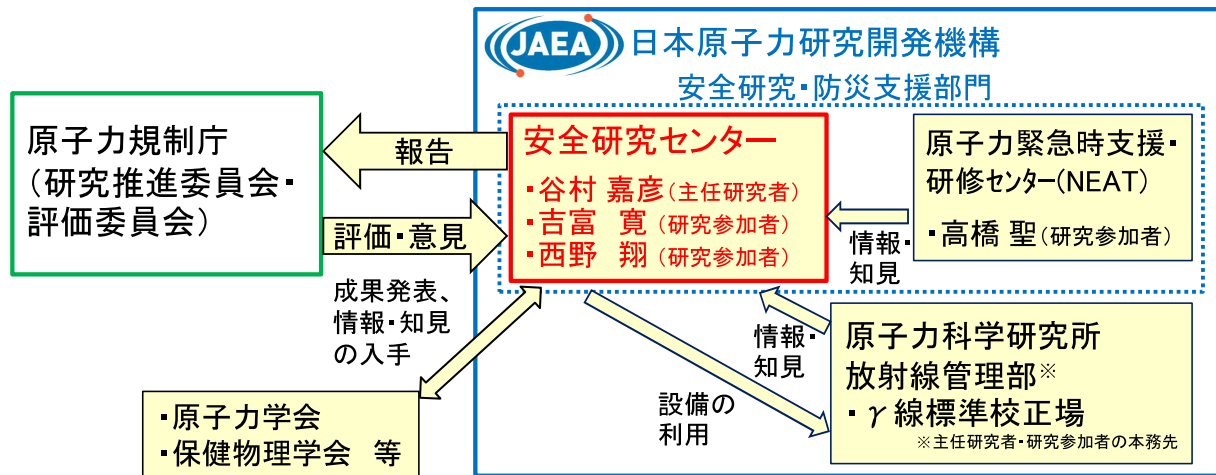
JAEA 日本原子力研究開発機構

安全研究・防災支援部門

原子力規制庁
（研究推進委員会・評価委員会）

報告

評価・意見

安全研究センター
・谷村 嘉彦（主任研究者）
・吉富 寛（研究参加者）
・西野 翔（研究参加者）

原子力緊急時支援・研修センター（NEAT）
・高橋 聖（研究参加者）

情報・知見

成果発表、情報・知見の入手

情報・知見

原子力科学研究所
放射線管理部※
・γ線標準校正場
※主任研究者・研究参加者の本務先

設備の利用

・原子力学会
・保健物理学会 等